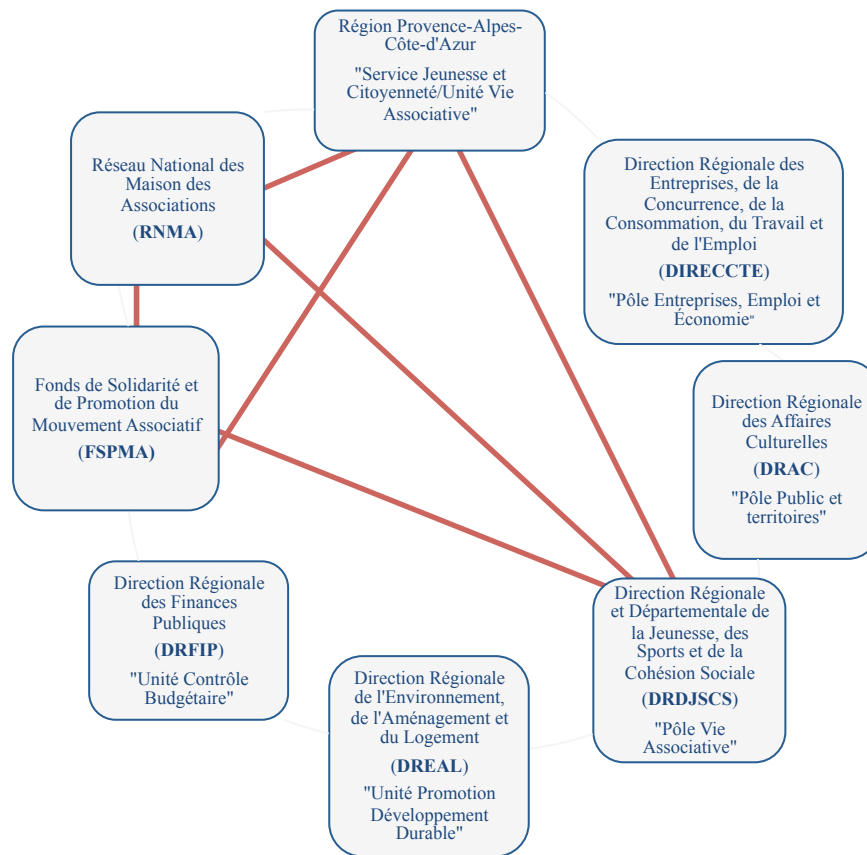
Région Provence-Alpes-Côte-d'Azur

"Service Jeunesse et Citoyenneté/Unité Vie Associative"

Réseau National des Maison des Associations

(RNMA)

Direction Régionale des Entreprises, de la Concurrence, de la Consommation, du Travail et de l'Emploi

(DIRECCTE)

"Pôle Entreprises, Emploi et Économie"

Fonds de Solidarité et de Promotion du Mouvement Associatif

(FSPMA)

Direction Régionale des Affaires Culturelles

(DRAC)

"Pôle Public et territoires"

Direction Régionale des Finances Publiques

(DRFIP)

"Unité Contrôle Budgétaire"

Direction Régionale et Départementale de la Jeunesse, des Sports et de la Cohésion Sociale

(DRDJSCS)

"Pôle Vie Associative"

Direction Régionale de l'Environnement, de l'Aménagement et du Logement

(DREAL)

"Unité Promotion Développement Durable"